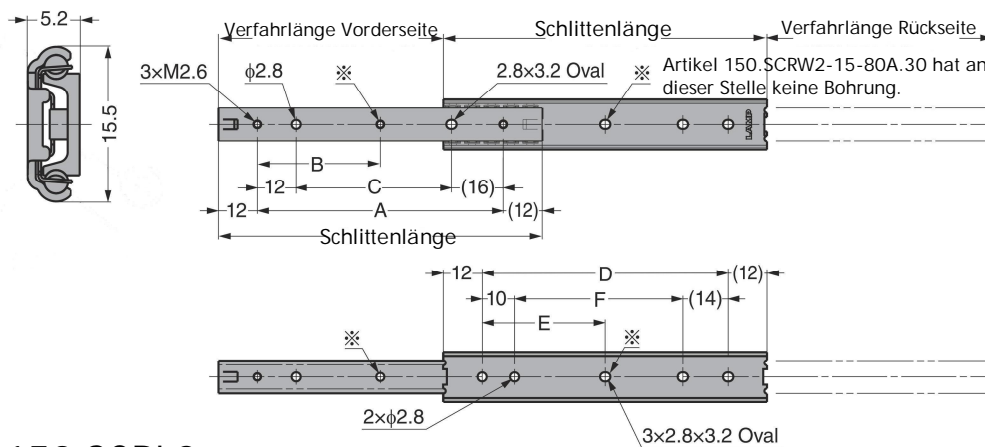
5.2

15.5

Verfahrlänge Vorderseite

Schlittenlänge

Verfahrlänge Rückseite

3×M2.6

$\phi$2.8

※

2.8×3.2 Oval

※

Artikel 150.SCRW2-15-80A.30 hat an dieser Stelle keine Bohrung.

LAMP

B

12

C

(16)

12

A

(12)

Schlittenlänge

12

D

(12)

10

F

(14)

E

※

※

2×$\phi$2.8

3×2.8×3.2 Oval

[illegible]